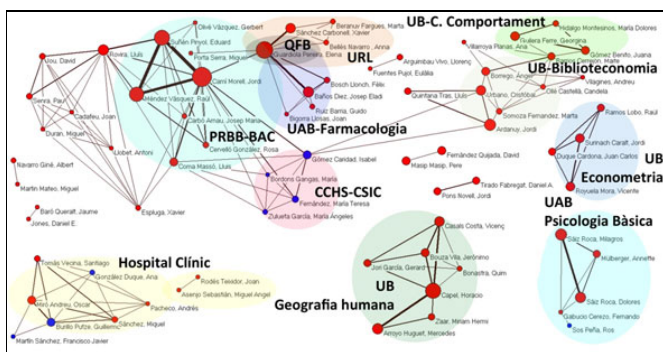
UB-C. Comportament

QFB

URL

UB-Biblioteconomia

UAB-Farmacologia

PRBB-BAC

CCHS-CSIC

UB Econometria

UAB Psicologia Bàsica

Hospital Clínic

UB Geografia humana

Olivé Vázquez, Gerbert
Beranuy Fargues, Marta
Sánchez Carbonell, Xavier
Hidalgo Montesinos, María Dolores
Guerra Ferrer, Georgina
Gómez Benito, Juana
Serrano, Marc
Villarroya Planas, Ana
Beltés Navarro, Anna
Guardiola Pereira, Elena
Arguimbau Vivó, Llorenç
Fuentes Pujol, Eulàlia
Borrego, Ángel
Vilagines, Andreu
Olle Castellà, Candela
Urbano, Cristóbal
Quintana Tras, Lluís
Somoza Fernández, Marta
Ardanuy, Jordi
Bosch Llonch, Fèlix
Baños Díez, Josep Eladi
Ruiz Barra, Guido
Bigorra Llinas, Joan
Rovira, Lluís
Guiñón Pinyol, Eduard
Porta Serra, Miquel
Camí Morell, Jordi
Vou, David
Serra, Pau
Cadafeu, Joan
Duran, Miquel
Ménendez Vázquez, Raúl
Carbó Alemany, Josep Maria
Cervelló Gonzalez, Rosa
Llobet, Antoni
Navarro Giné, Albert
Martín Mateo, Miguel
Coma Masió, Lluís
Espluga, Xavier
Gómez Caridad, Isabel
Bordons Gangas, María
Fernández, María Teresa
Zulueta García, María Angeles
Fernández Quijada, David
Masip Masip, Pere
Tirado Fabregat, Daniel A.
Pons Novell, Jordi
Ramos Lobo, Raúl
Surinach Caralt, Jordi
Duque Cardona, Juan Carlos
Royuela Mora, Vicente
Baró Queralt, Jaume
Jones, Daniel E.
Tomás Vecina, Santiago
González Duque, Ana
Miró Andreu, Óscar
Burillo Putze, Guillermo
Martín Sánchez, Francisco Javier
Sánchez, Miquel
Pacheco, Andrés
Rodés Teixidor, Joan
Asenjo Sebastián, Miguel Angel
Casals Costa, Vicenç
Bouza Villa, Jerónimo
Jori García, Gerard
Bonastra, Quim
Capel, Horacio
Zaar, Miriam Hermi
Arroyo Huguet, Mercedes
Sáiz Roca, Milagros
Hülberger, Annette
Sáiz Roca, Dolores
Gabucio Cerezo, Fernando
Sos Peña, Ros